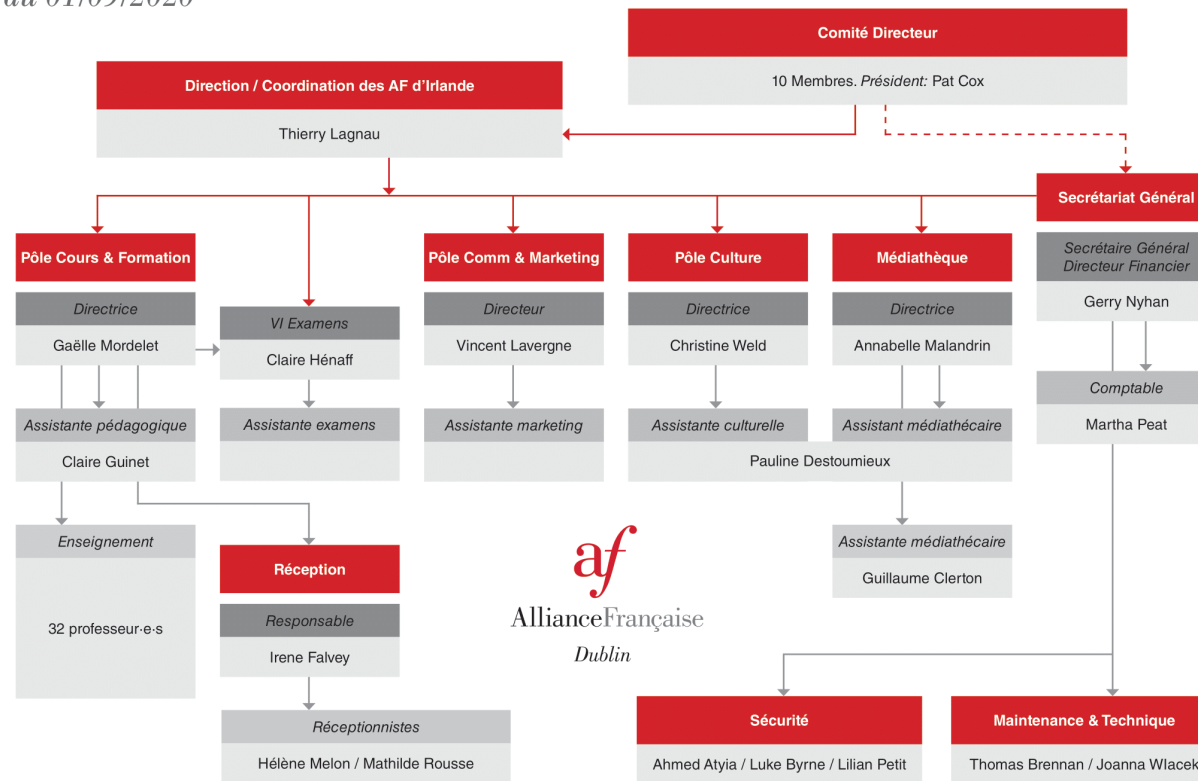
au 01/09/2020

Comité Directeur
10 Membres. *Président:* Pat Cox

Direction / Coordination des AF d'Irlande
Thierry Lagnau

Secrétariat Général
*Secrétaire Général Directeur Financier*
Gerry Nyhan
*Comptable*
Martha Peat

Pôle Cours & Formation
*Directrice*
Gaëlle Mordelet
*Assistante pédagogique*
Claire Guinet
*Enseignement*
32 professeur·e·s

*VI Examens*
Claire Hénaff
*Assistante examens*

Réception
*Responsable*
Irene Falvey
*Réceptionnistes*
Hélène Melon / Mathilde Rousse

Pôle Comm & Marketing
*Directeur*
Vincent Lavergne
*Assistante marketing*

Pôle Culture
*Directrice*
Christine Weld
*Assistante culturelle*

Médiathèque
*Directrice*
Annabelle Malandrin
*Assistant médiathécaire*
Pauline Destoumieux
*Assistante médiathécaire*
Guillaume Clerton

af
AllianceFrançaise
Dublin

Sécurité
Ahmed Atyia / Luke Byrne / Lilian Petit

Maintenance & Technique
Thomas Brennan / Joanna Wlacek